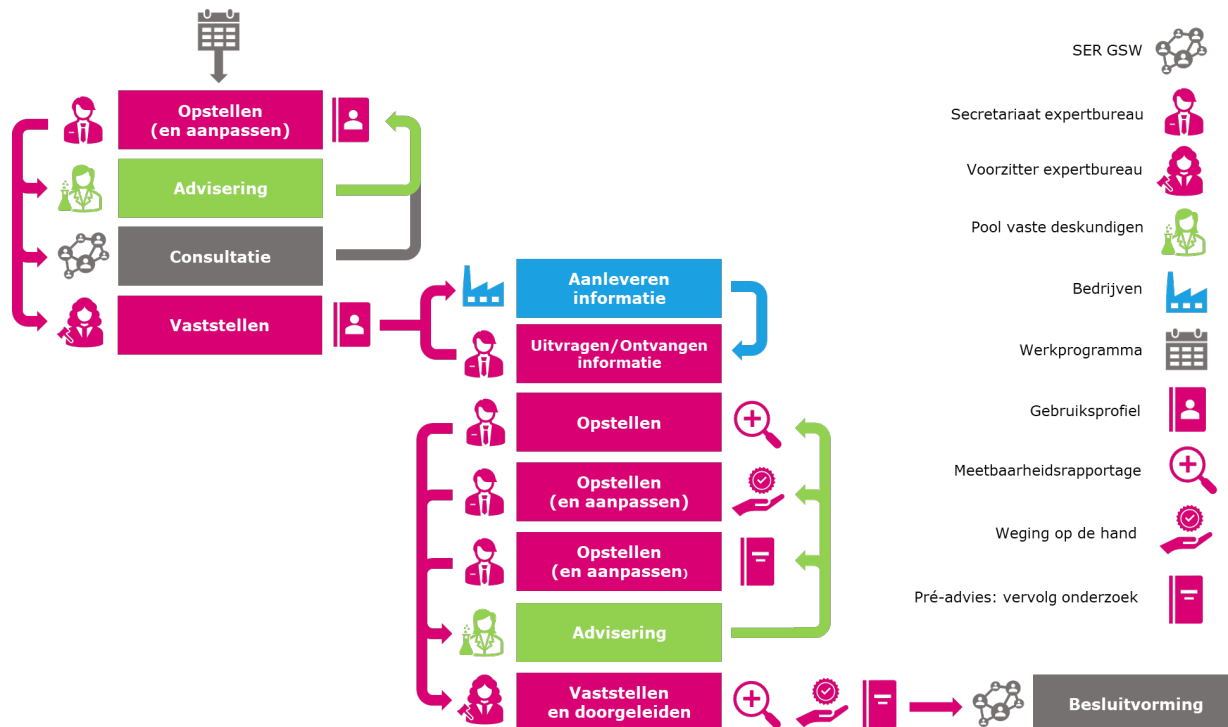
Opstellen (en aanpassen)

Advisering

Consultatie

Vaststellen

Aanleveren informatie

Uitvragen/Ontvangen informatie

Opstellen

Opstellen (en aanpassen)

Opstellen (en aanpassen)

Advisering

Vaststellen en doorgeleiden

Besluitvorming

SER GSW

Secretariaat expertbureau

Voorzitter expertbureau

Pool vaste deskundigen

Bedrijven

Werkprogramma

Gebruiksprofiel

Meetbaarheidsrapportage

Weging op de hand

Pré-advies: vervolg onderzoek